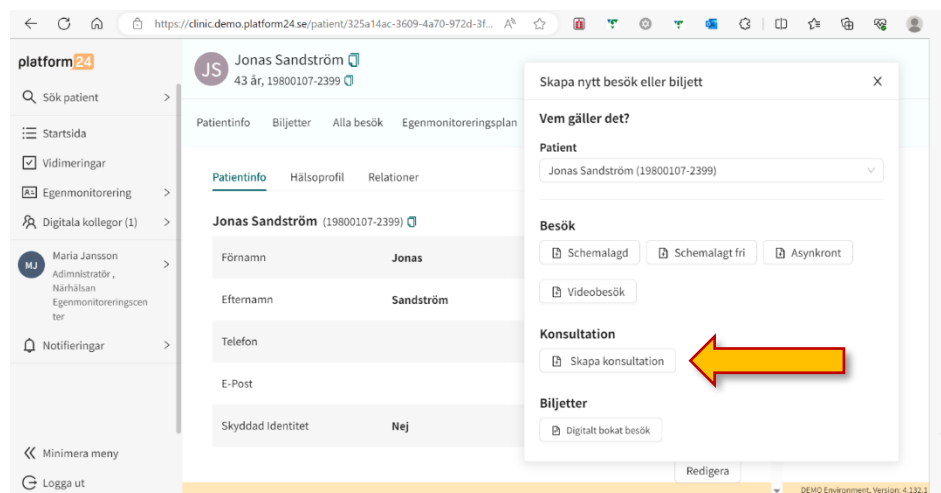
https://clinic.demo.platform24.se/patient/325a14ac-3609-4a70-972d-3f...

platform24

Sök patient

Startsida

Vidimeringar

Egenmonitorering

Digitala kollegor (1)

MJ Maria Jansson Adminstratör, Närhälsan Egenmonitoreringscenter

Notifieringar

Minimera meny

Logga ut

JS Jonas Sandström
43 år, 19800107-2399

Patientinfo Biljetter Alla besök Egenmonitoreringsplan

Patientinfo Hälsoprofil Relationer

Jonas Sandström (19800107-2399)

| Förnamn | Jonas |
|---|---|
| Efternamn | Sandström |
| Telefon | |
| E-Post | |
| Skyddad Identitet | Nej |

Redigera

Skapa nytt besök eller biljett ×

Vem gäller det?

Patient

Jonas Sandström (19800107-2399)

Besök

Schemalagd Schemalagt fri Asynkront

Videobesök

Konsultation

Skapa konsultation

Biljetter

Digitalt bokat besök

DEMO Environment. Version: 4.132.1